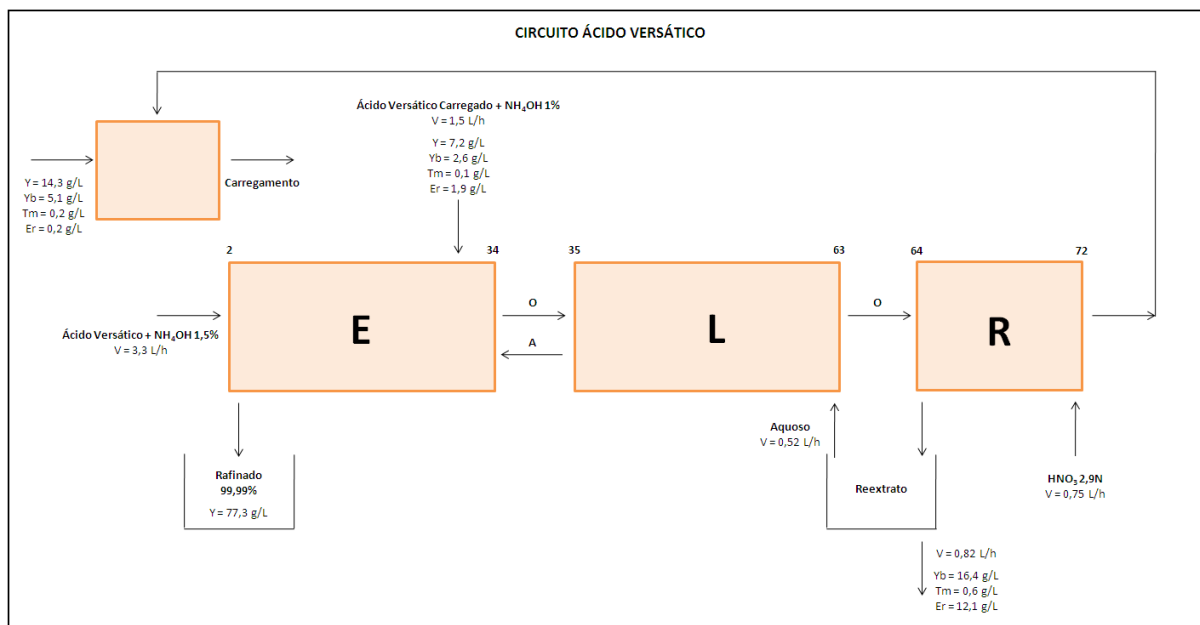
CIRCUITO ÁCIDO VERSÁTICO

Y = 14,3 g/L
Yb = 5,1 g/L
Tm = 0,2 g/L
Er = 0,2 g/L

Carregamento

Ácido Versático Carregado + $NH_4OH$ 1%
V = 1,5 L/h

Y = 7,2 g/L
Yb = 2,6 g/L
Tm = 0,1 g/L
Er = 1,9 g/L

2

34

35

63

64

72

Ácido Versático + $NH_4OH$ 1,5%
V = 3,3 L/h

E

O

A

L

O

R

Rafinado
99,99%
Y = 77,3 g/L

Aquoso
V = 0,52 L/h

Reextrato

$HNO_3$ 2,9N
V = 0,75 L/h

V = 0,82 L/h
Yb = 16,4 g/L
Tm = 0,6 g/L
Er = 12,1 g/L